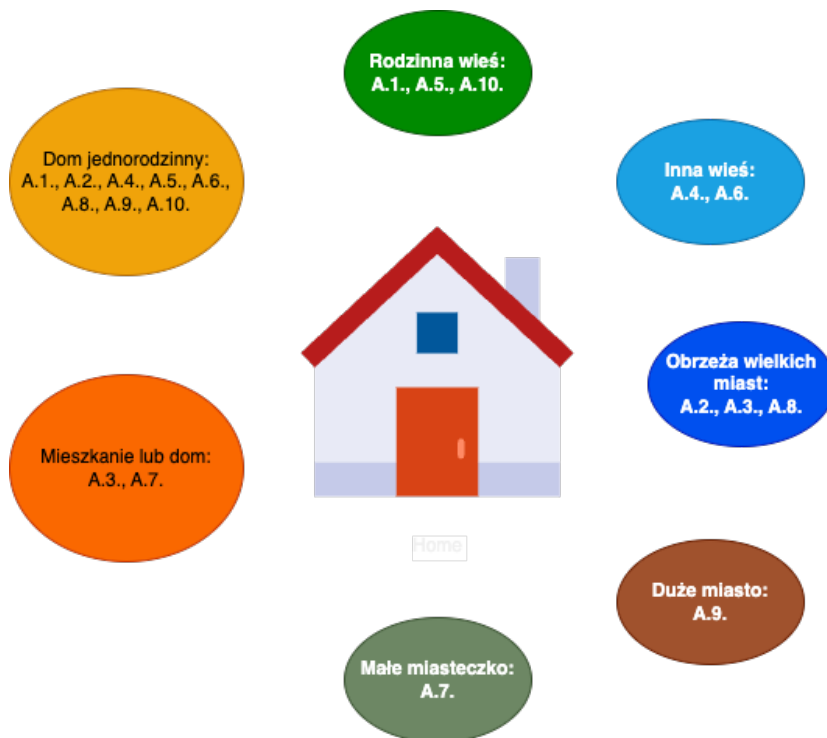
Rodzinna wieś:
A.1., A.5., A.10.

Dom jednorodzinny:
A.1., A.2., A.4., A.5., A.6., A.8., A.9., A.10.

Inna wieś:
A.4., A.6.

Obrzeża wielkich miast:
A.2., A.3., A.8.

Mieszkanie lub dom:
A.3., A.7.

Home

Duże miasto:
A.9.

Małe miasteczko:
A.7.